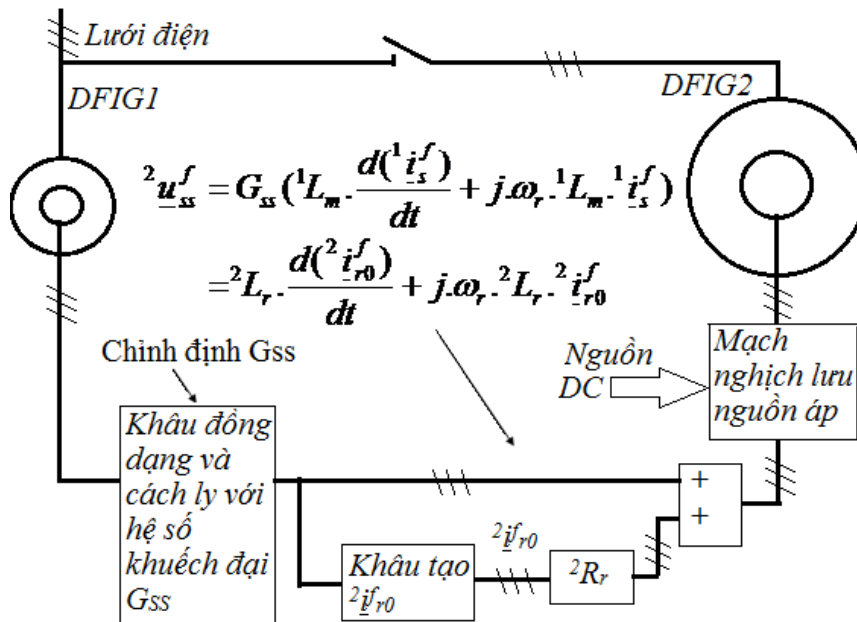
Lưới điện

DFIG1

DFIG2

${}^2\underline{u}_{ss}^f = G_{ss}({}^1L_m.\frac{d({}^1\underline{i}_s^f)}{dt} + j.\omega_r.{}^1L_m.{}^1\underline{i}_s^f)$

$= {}^2L_r.\frac{d({}^2\underline{i}_{r0}^f)}{dt} + j.\omega_r.{}^2L_r.{}^2\underline{i}_{r0}^f$

Chỉnh định Gss

Nguồn DC

Mạch nghịch lưu nguồn áp

Khâu đồng dạng và cách ly với hệ số khuếch đại Gss

+
+

${}^2\underline{i}^f{}_{r0}$

Khâu tạo ${}^2\underline{i}^f{}_{r0}$

${}^2R_r$